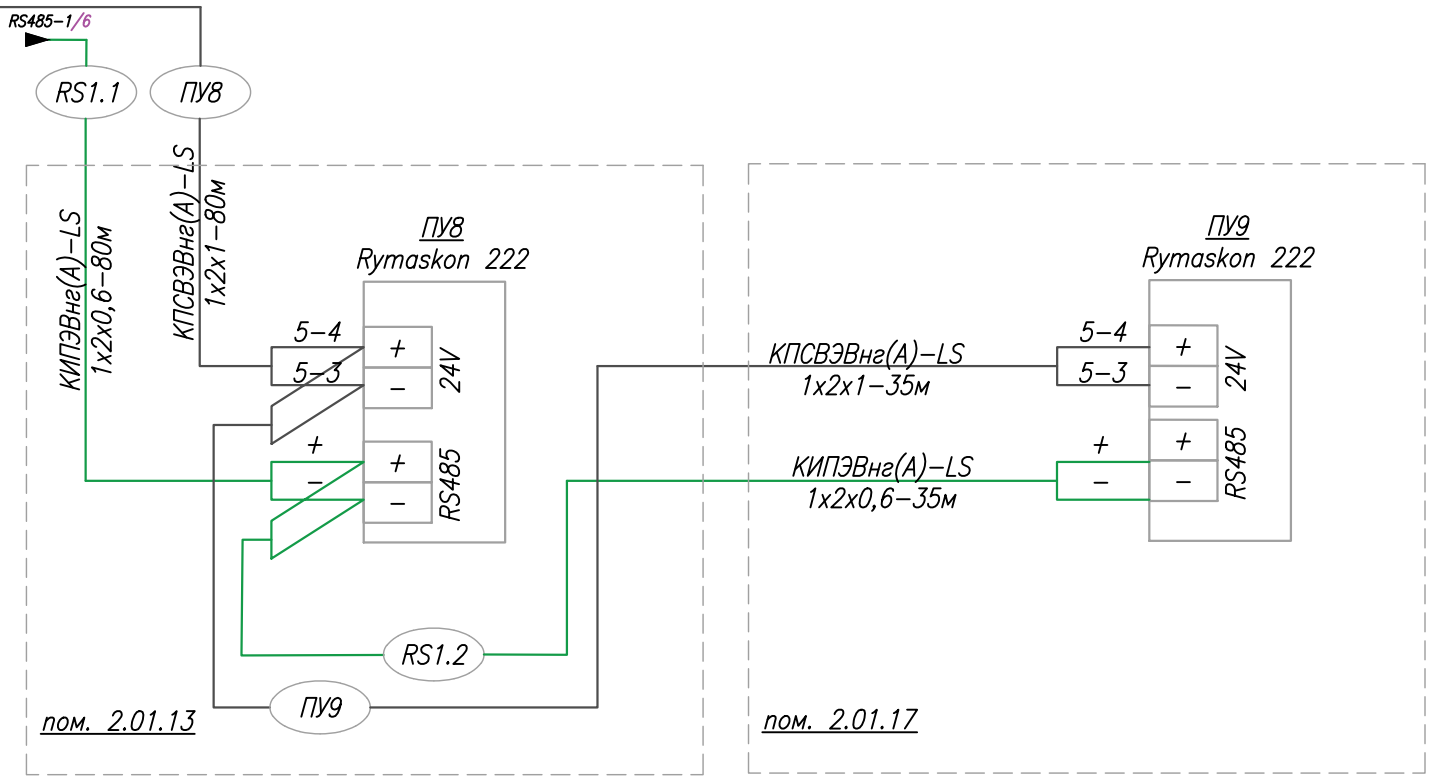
RS485-1/6

RS1.1

ПУ8

КИПЭВнг(А)-LS
1x2x0,6-80м

КПСВЭВнг(А)-LS
1x2x1-80м

ПУ8
Rymaskon 222

5-4
5-3

+
−
24V

+

+
−
−
RS485

RS1.2

ПУ9

пом. 2.01.13

КПСВЭВнг(А)-LS
1x2x1-35м

КИПЭВнг(А)-LS
1x2x0,6-35м

ПУ9
Rymaskon 222

5-4
5-3

+
−
24V

+
+
−
−
RS485

пом. 2.01.17